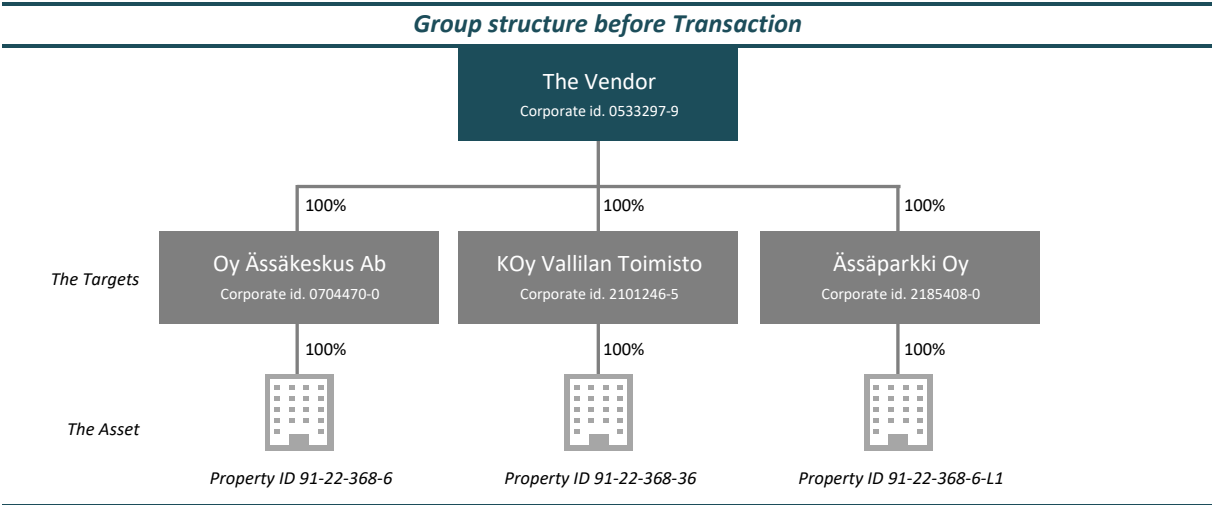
Group structure before Transaction

The Vendor
Corporate id. 0533297-9

100%

100%

100%

The Targets

Oy Ässäkeskus Ab
Corporate id. 0704470-0

KOy Vallilan Toimisto
Corporate id. 2101246-5

Ässäparkki Oy
Corporate id. 2185408-0

100%

100%

100%

The Asset

Property ID 91-22-368-6

Property ID 91-22-368-36

Property ID 91-22-368-6-L1